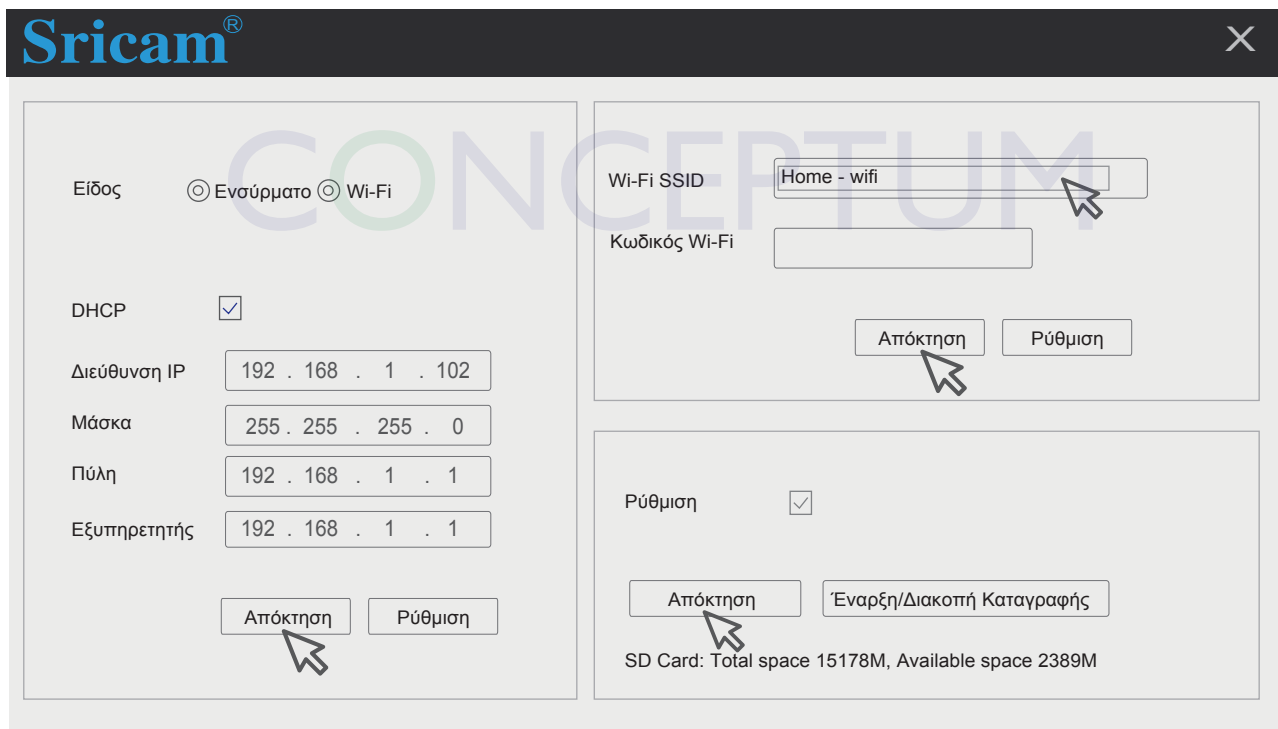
Sricam®

CONCEPTUM

Είδος ◎ Ενσύρματο ◎ Wi-Fi

DHCP

Διεύθυνση IP 192 . 168 . 1 . 102

Μάσκα 255 . 255 . 255 . 0

Πύλη 192 . 168 . 1 . 1

Εξυπηρετητής 192 . 168 . 1 . 1

Απόκτηση Ρύθμιση

Wi-Fi SSID Home - wifi

Κωδικός Wi-Fi

Απόκτηση Ρύθμιση

Ρύθμιση

Απόκτηση Έναρξη/Διακοπή Καταγραφής

SD Card: Total space 15178M, Available space 2389M